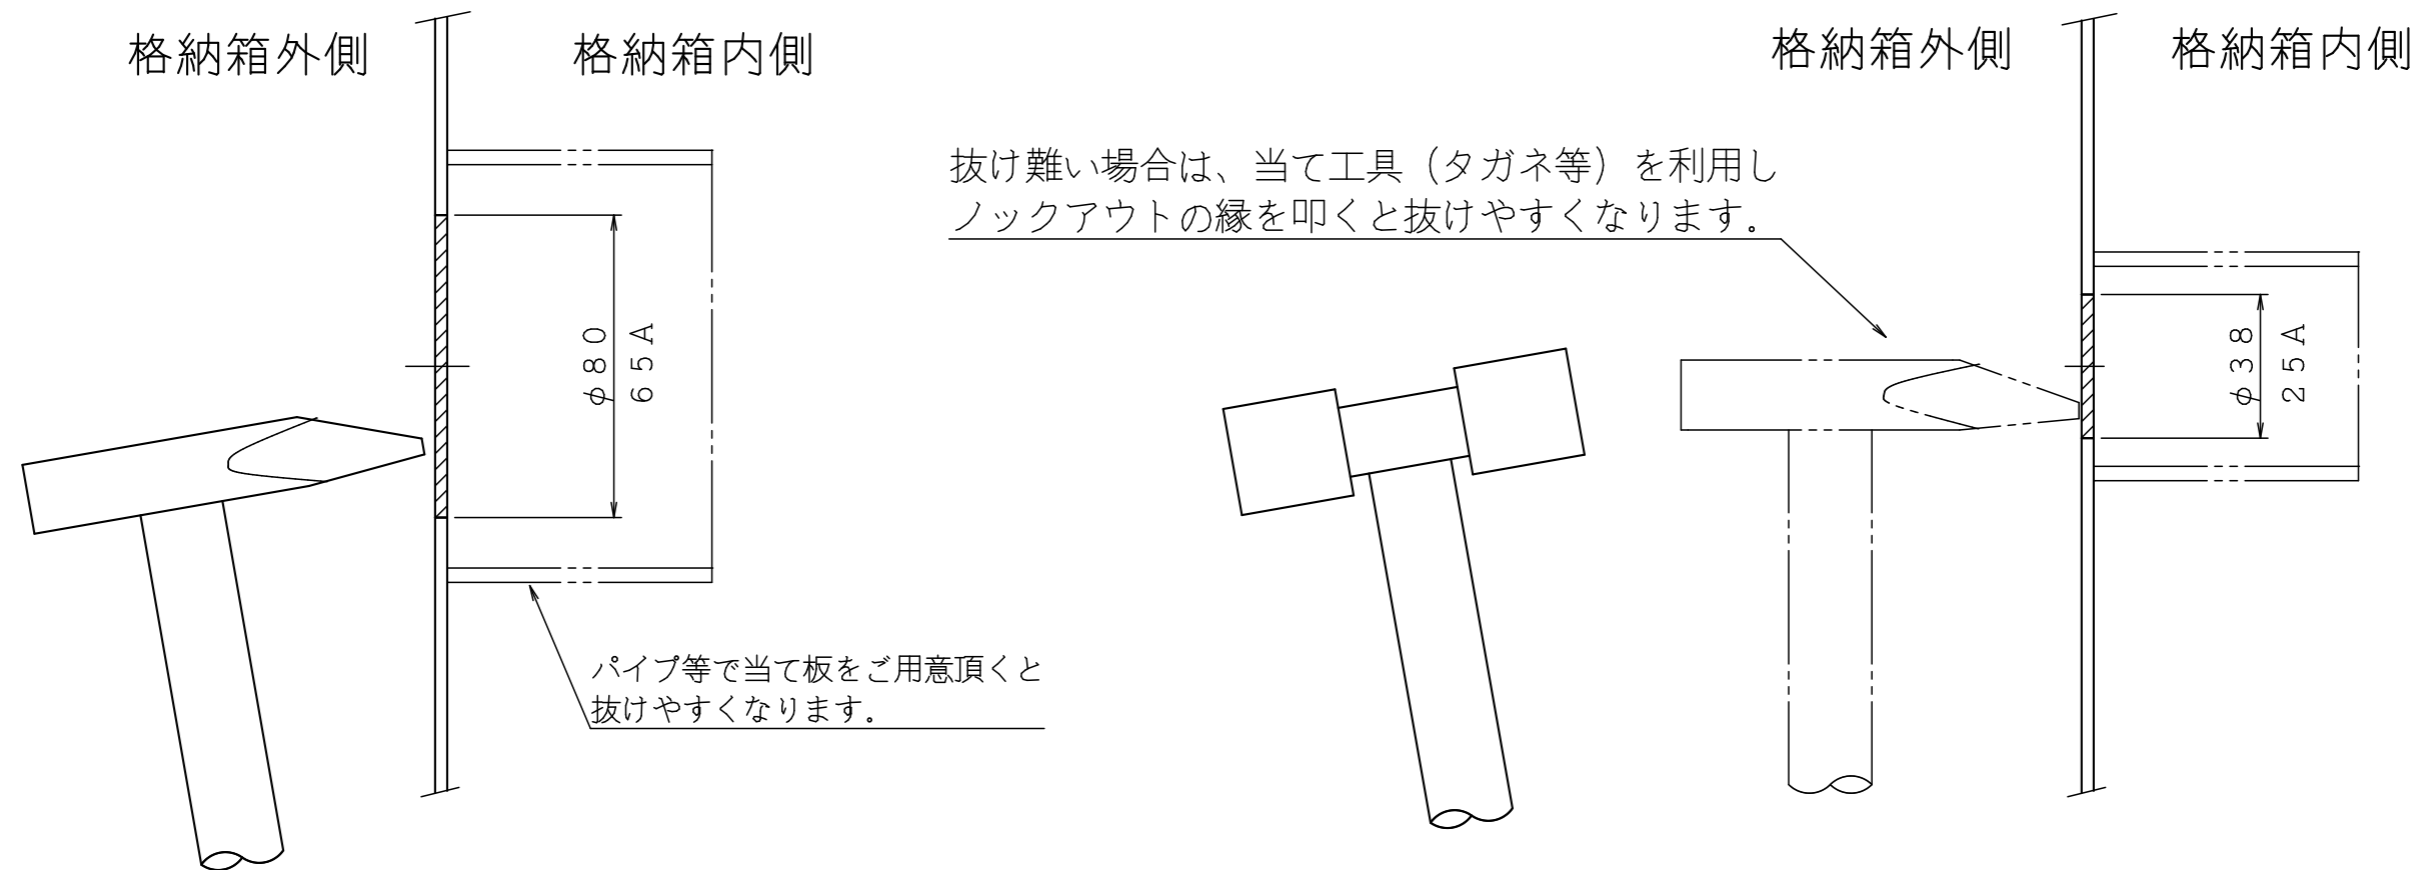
格納箱外側

格納箱内側

φ80
65A

パイプ等で当て板をご用意頂くと抜けやすくなります。

抜け難い場合は、当て工具（タガネ等）を利用しノックアウトの縁を叩くと抜けやすくなります。

格納箱外側

格納箱内側

φ38
25A